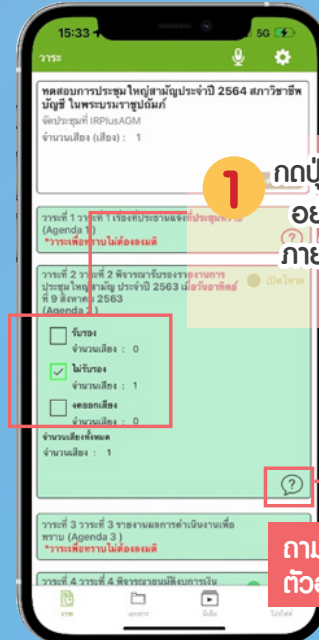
15:33

5G

วาระ

ทดสอบการประชุมใหญ่สามัญประจำปี 2564 สภาวิชาชีพบัญชี ในพระบรมราชูปถัมภ์

จัดประชุมที่ IRPlusAGM

จำนวนเสียง (เสียง) : 1

1

กดปุ่

อย

ภาย

วาระที่ 1 วาระที่ 1 เรื่องที่ประธานแจ้งที่ประชุมทราบ (Agenda 1)

*วาระเพื่อทราบไม่ต้องลงมติ

วาระที่ 2 วาระที่ 2 พิจารณารับรองรายงานการประชุมใหญ่สามัญ ประจำปี 2563 เมื่อวันอาทิตย์ที่ 9 สิงหาคม 2563 (Agenda 2)

เปิดโหวต

รับรอง

จำนวนเสียง : 0

ไม่รับรอง

จำนวนเสียง : 1

งดออกเสียง

จำนวนเสียง : 0

จำนวนเสียงทั้งหมด

จำนวนเสียง : 1

วาระที่ 3 วาระที่ 3 รายงานผลการดำเนินงานเพื่อทราบ (Agenda 3)

*วาระเพื่อทราบไม่ต้องลงมติ

ถาม

ตัว

วาระที่ 4 วาระที่ 4 พิจารณาอนุมัติงบการเงิน

วาระ

เอกสาร

มีเดีย

โปรไฟล์